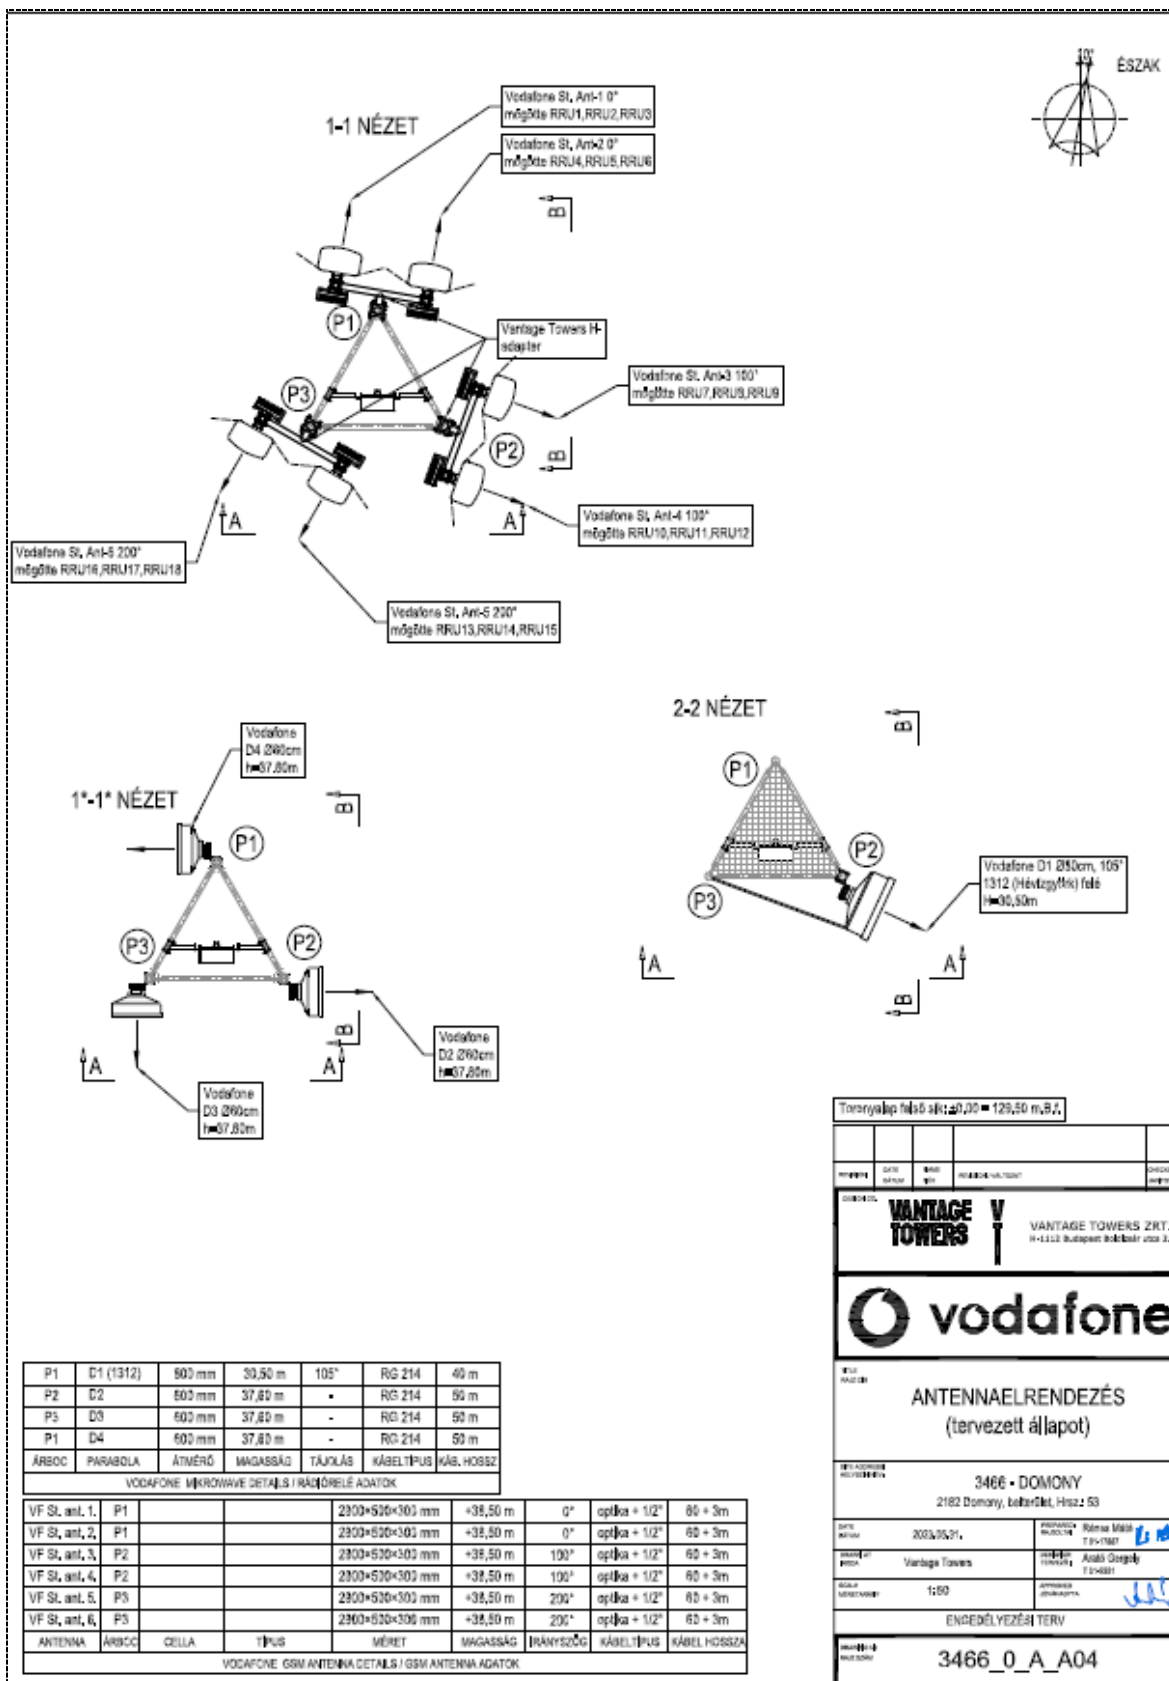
10° ÉSZAK

1-1 NÉZET

Vodafone St. Ant-1 0° mögötte RRU1,RRU2,RRU3

Vodafone St. Ant-2 0° mögötte RRU4,RRU5,RRU6

B

Vantage Towers H-adapter

P1

P3

Vodafone St. Ant-3 100° mögötte RRU7,RRU8,RRU9

P2

B

A

A

Vodafone St. Ant-4 100° mögötte RRU10,RRU11,RRU12

Vodafone St. Ant-6 200° mögötte RRU16,RRU17,RRU18

Vodafone St. Ant-5 200° mögötte RRU13,RRU14,RRU15

2-2 NÉZET

B

Vodafone D4 Ø60cm h=37,60m

1*-1* NÉZET

B

P1

P1

P2

Vodafone D1 Ø60cm, 105° 1312 (Hévízgyörk) felé H=30,50m

P3

P3

P2

A

A

B

B

A

A

Vodafone D2 Ø60cm h=37,60m

Vodafone D3 Ø60cm h=37,60m

Toronyalap felső sík: ±0,00 = 129,50 m.B.f.

VANTAGE TOWERS

VANTAGE TOWERS ZRT.

vodafone

ANTENNAELRENDEZÉS (tervezett állapot)

3466 - DOMONY

2182 Domony, belterület, Hrsz.: 53

2023.05.31.

Rémes Máté

Vantage Towers

Aradi Gergely

1:50

ENGEDÉLYEZÉSI TERV

3466_0_A_A04

| P1 | D1 (1312) | 600 mm | 30,50 m | 105° | RG 214 | 40 m |
|---|---|---|---|---|---|---|
| P2 | D2 | 600 mm | 37,60 m | - | RG 214 | 50 m |
| P3 | D3 | 600 mm | 37,60 m | - | RG 214 | 50 m |
| P1 | D4 | 600 mm | 37,60 m | - | RG 214 | 50 m |
| ÁRBOC | PARABOLA | ÁTMÉRŐ | MAGASSÁG | TÁJOLÁS | KÁBELTÍPUS | KÁB. HOSSZ |

VODAFONE MIKROWAVE DETAILS / RÁDIÓRELÉ ADATOK

| VF St. ant. 1. | P1 | | | 2300×530×303 mm | +38,50 m | 0° | optika + 1/2" | 60 + 3m |
|---|---|---|---|---|---|---|---|---|
| VF St. ant. 2. | P1 | | | 2300×530×303 mm | +38,50 m | 0° | optika + 1/2" | 60 + 3m |
| VF St. ant. 3. | P2 | | | 2300×530×303 mm | +38,50 m | 100° | optika + 1/2" | 60 + 3m |
| VF St. ant. 4. | P2 | | | 2300×530×303 mm | +38,50 m | 100° | optika + 1/2" | 60 + 3m |
| VF St. ant. 5. | P3 | | | 2300×530×303 mm | +38,50 m | 200° | optika + 1/2" | 60 + 3m |
| VF St. ant. 6. | P3 | | | 2300×530×303 mm | +38,50 m | 200° | optika + 1/2" | 60 + 3m |
| ANTENNA | ÁRBOC | CELLA | TÍPUS | MÉRET | MAGASSÁG | IRÁNYSZÖG | KÁBELTÍPUS | KÁBEL HOSSZA |

VODAFONE GSM ANTENNA DETAILS / GSM ANTENNA ADATOK